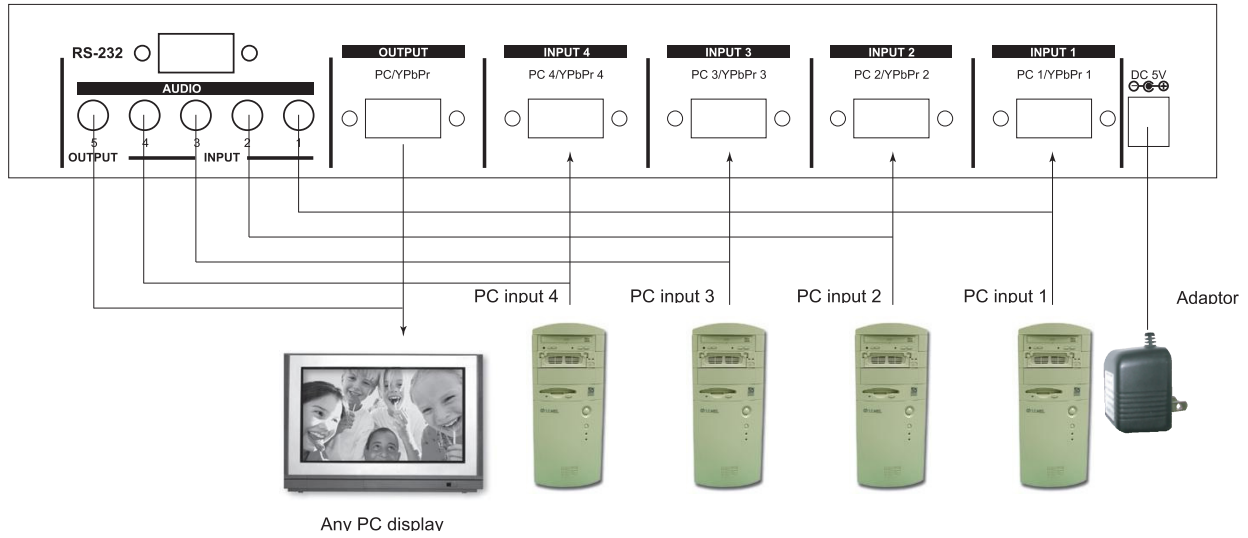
RS-232

AUDIO

5 4 3 2 1

OUTPUT INPUT

OUTPUT
PC/YPbPr

INPUT 4
PC 4/YPbPr 4

INPUT 3
PC 3/YPbPr 3

INPUT 2
PC 2/YPbPr 2

INPUT 1
PC 1/YPbPr 1

DC 5V

PC input 4

PC input 3

PC input 2

PC input 1

Adaptor

Any PC display